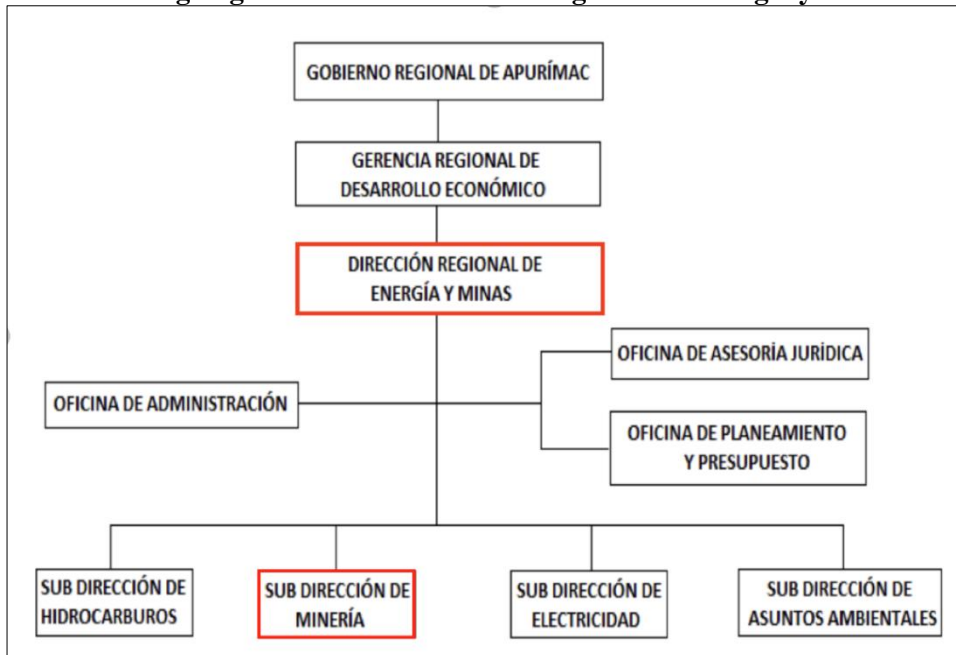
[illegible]

GOBIERNO REGIONAL DE APURÍMAC

GERENCIA REGIONAL DE DESARROLLO ECONÓMICO

DIRECCIÓN REGIONAL DE ENERGÍA Y MINAS

OFICINA DE ASESORÍA JURÍDICA

OFICINA DE ADMINISTRACIÓN

OFICINA DE PLANEAMIENTO Y PRESUPUESTO

SUB DIRECCIÓN DE HIDROCARBUROS

SUB DIRECCIÓN DE MINERÍA

SUB DIRECCIÓN DE ELECTRICIDAD

SUB DIRECCIÓN DE ASUNTOS AMBIENTALES